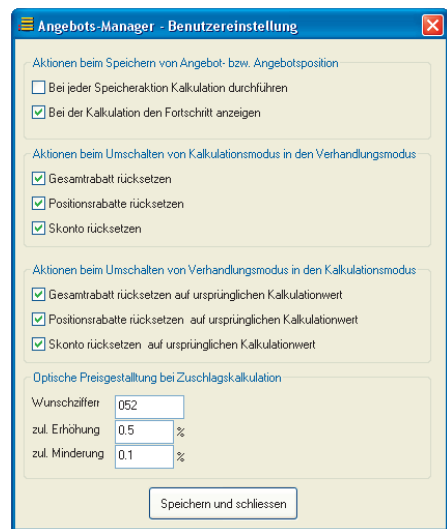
Angebots-Manager - Benutzereinstellung

Aktionen beim Speichern von Angebot- bzw. Angebotsposition

Bei jeder Speicheraktion Kalkulation durchführen

Bei der Kalkulation den Fortschritt anzeigen

Aktionen beim Umschalten von Kalkulationsmodus in den Verhandlungsmodus

Gesamtrabatt rücksetzen

Positionsrabatte rücksetzen

Skonto rücksetzen

Aktionen beim Umschalten von Verhandlungsmodus in den Kalkulationsmodus

Gesamtrabatt rücksetzen auf ursprünglichen Kalkulationwert

Positionsrabatte rücksetzen auf ursprünglichen Kalkulationwert

Skonto rücksetzen auf ursprünglichen Kalkulationwert

Optische Preisgestalltung bei Zuschlagskalkulation

Wunschzifferr 052

zul. Erhöhung 0.5 %

zul. Minderung 0.1 %

Speichern und schliessen